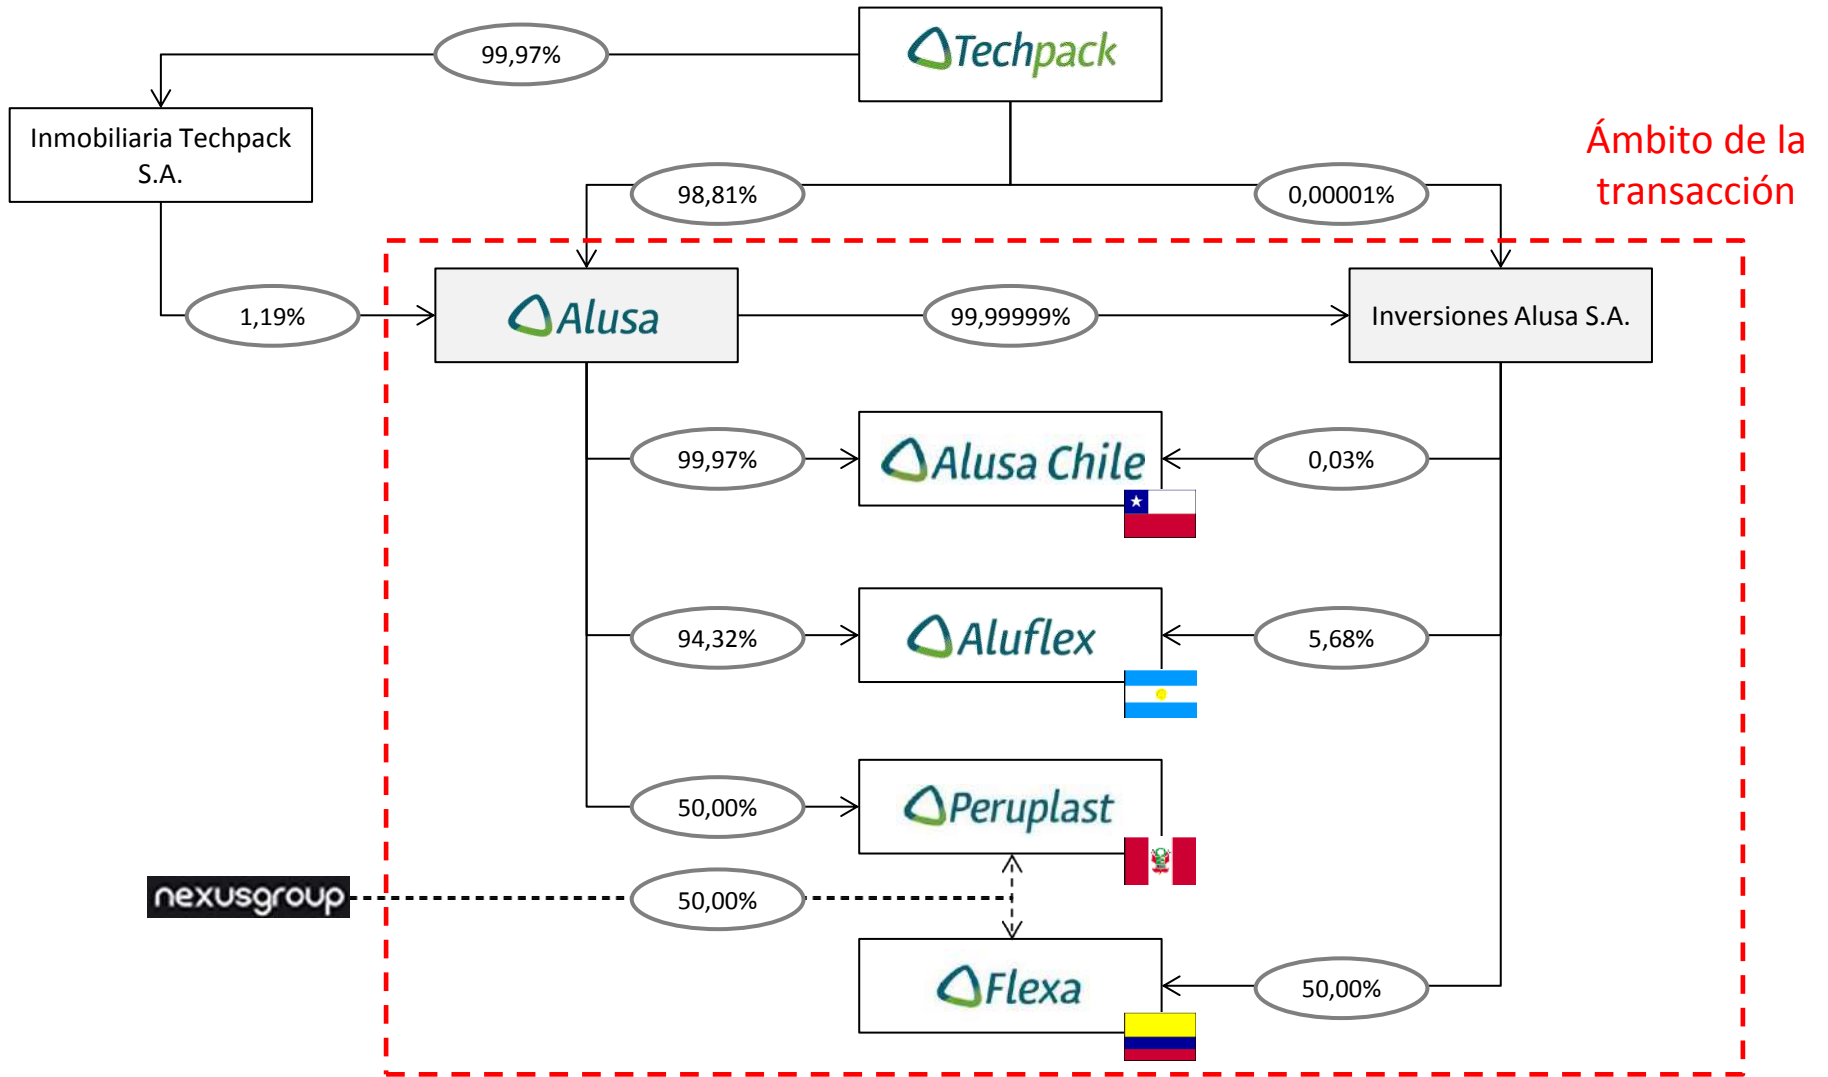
Techpack

99,97%

Inmobiliaria Techpack S.A.

Ámbito de la transacción

98,81%

0,00001%

1,19%

Alusa

99,99999%

Inversiones Alusa S.A.

99,97%

Alusa Chile

0,03%

94,32%

Aluflex

5,68%

50,00%

Peruplast

nexusgroup

50,00%

Flexa

50,00%